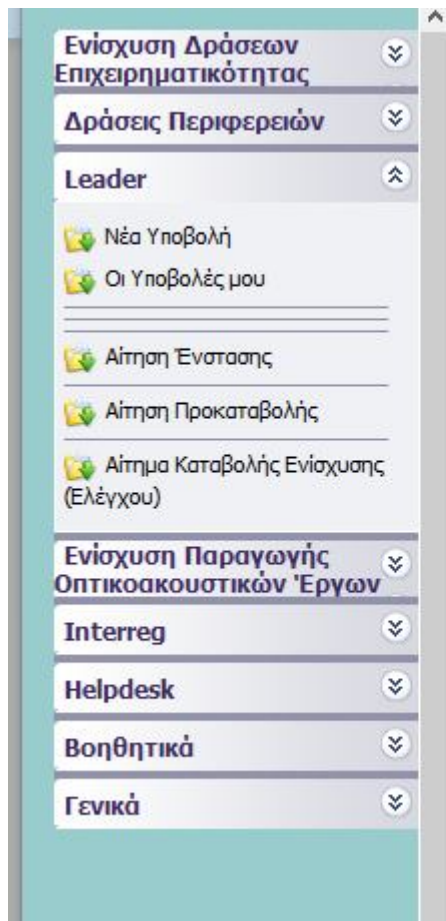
Ενίσχυση Δράσεων Επιχειρηματικότητας

Δράσεις Περιφερειών

Leader

Νέα Υποβολή

Οι Υποβολές μου

Αίτηση Ένστασης

Αίτηση Προκαταβολής

Αίτημα Καταβολής Ενίσχυσης (Ελέγχου)

Ενίσχυση Παραγωγής Οπτικοακουστικών Έργων

Interreg

Helpdesk

Βοηθητικά

Γενικά